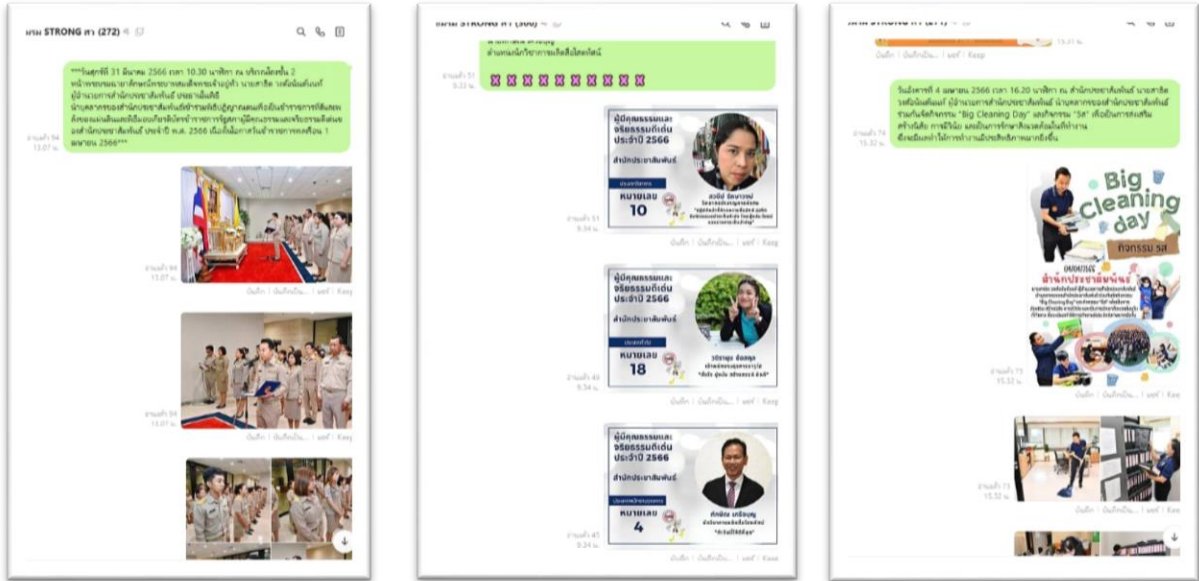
ชมรม STRONG สา (272)

***วันศุกร์ที่ 31 มีนาคม 2566 เวลา 10.30 นาฬิกา ณ บริเวณชั้น 2 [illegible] ผู้อำนวยการสำนักประชาสัมพันธ์ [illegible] 1 เมษายน 2566***

อ่านแล้ว 94
13.07 น.

อ่านแล้ว 94
13.07 น.

บันทึก | บันทึกเป็น... | แชร์ | Keep

อ่านแล้ว 94
13.07 น.

บันทึก | บันทึกเป็น... | แชร์ | Keep

ชมรม STRONG สา (300)

สำนักงานนักวิชาการเผยแพร่ออนไลน์

❎❎❎❎❎❎❎❎❎❎

อ่านแล้ว 51
9.33 น.

ผู้มีคุณธรรมและจริยธรรมดีเด่น ประจำปี 2566
สำนักประชาสัมพันธ์
หมายเลข 10

อ่านแล้ว 51
9.34 น.

บันทึก | บันทึกเป็น... | แชร์ | Keep

ผู้มีคุณธรรมและจริยธรรมดีเด่น ประจำปี 2566
สำนักประชาสัมพันธ์
หมายเลข 18

อ่านแล้ว 40
9.34 น.

บันทึก | บันทึกเป็น... | แชร์ | Keep

ผู้มีคุณธรรมและจริยธรรมดีเด่น ประจำปี 2566
สำนักประชาสัมพันธ์
หมายเลข 4

อ่านแล้ว 45
9.34 น.

ชมรม STRONG สา (271)

บันทึก | บันทึกเป็น... | แชร์ | Keep

วันอังคารที่ 4 เมษายน 2566 เวลา 16.20 นาฬิกา ณ สำนักประชาสัมพันธ์ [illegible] "Big Cleaning Day" และกิจกรรม "5ส" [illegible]

อ่านแล้ว 74
15.32 น.

Big Cleaning day
กิจกรรม 5ส
สำนักประชาสัมพันธ์

อ่านแล้ว 73
15.32 น.

บันทึก | บันทึกเป็น... | แชร์ | Keep

อ่านแล้ว 73
15.32 น.

บันทึก | บันทึกเป็น... | แชร์ | Keep